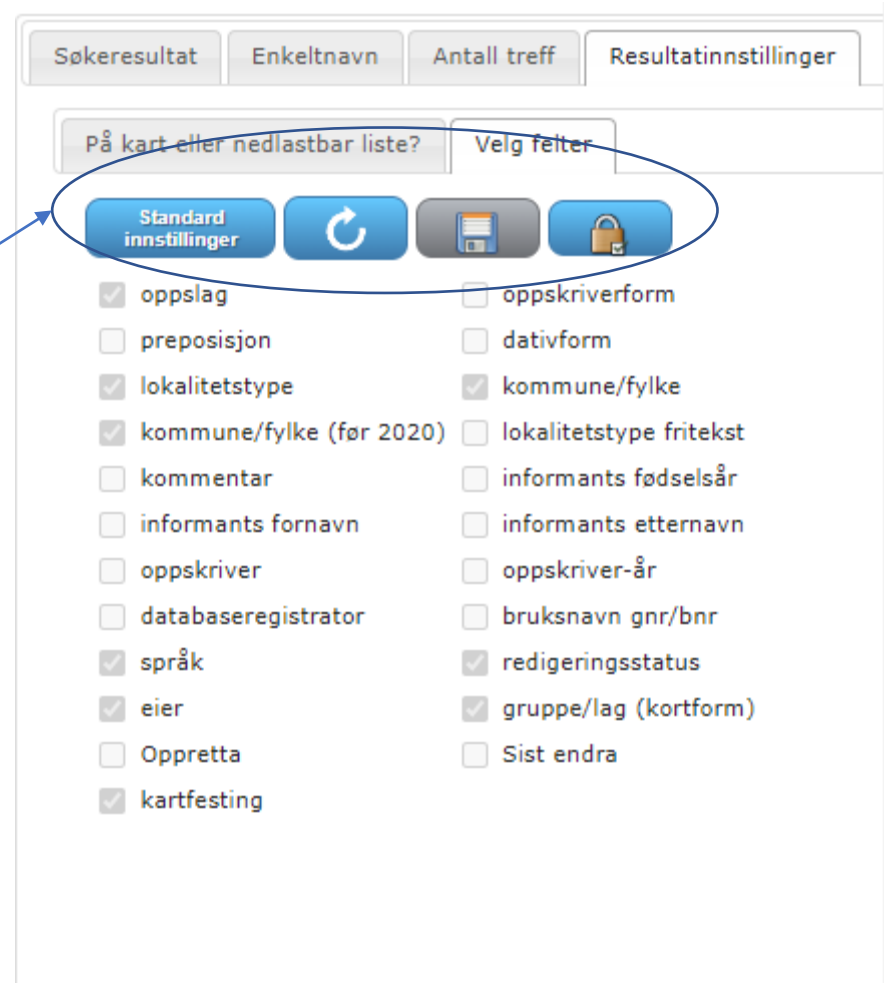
Søkeresultat | Enkeltnavn | Antall treff | Resultatinnstillinger

På kart eller nedlastbar liste? | Velg felter

Standard innstillinger

oppslag
preposisjon
lokalitetstype
kommune/fylke (før 2020)
kommentar
informants fornavn
oppskriver
databaseregistrator
språk
eier
Oppretta
kartfesting

oppskriverform
dativform
kommune/fylke
lokalitetstype fritekst
informants fødselsår
informants etternavn
oppskriver-år
bruksnavn gnr/bnr
redigeringsstatus
gruppe/lag (kortform)
Sist endra